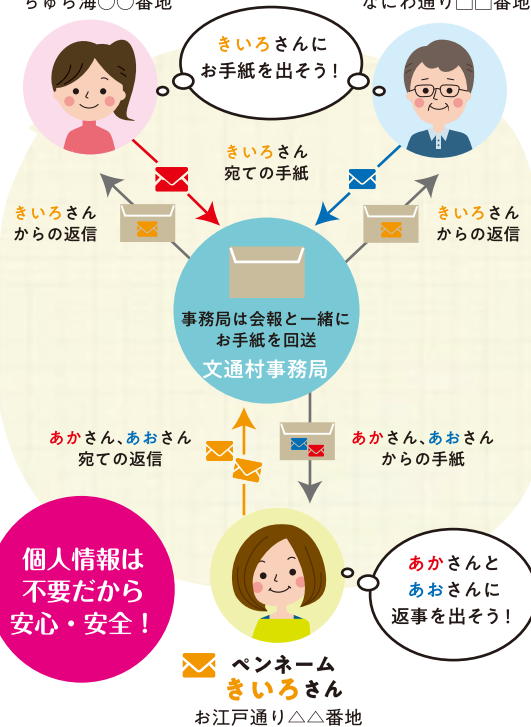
ちゅら海○○番地

なにわ通り□□番地

きいろさんに
お手紙を出そう！

きいろさん
宛ての手紙

きいろさん
からの返信

きいろさん
からの返信

事務局は会報と一緒に
お手紙を回送

文通村事務局

あかさん、あおさん
宛ての返信

あかさん、あおさん
からの手紙

個人情報は
不要だから
安心・安全！

あかさんと
あおさんに
返事を出そう！

ペンネーム
きいろさん

お江戸通り△△番地